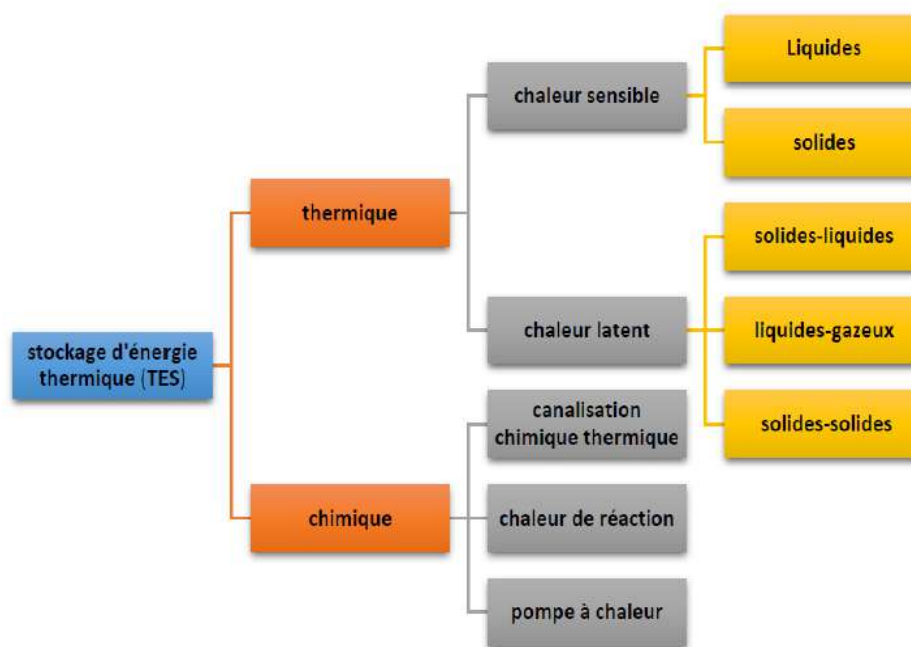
stockage d'énergie thermique (TES)

thermique

chaleur sensible

Liquides

solides

chaleur latent

solides-liquides

liquides-gazeux

solides-solides

chimique

canalisation chimique thermique

chaleur de réaction

pompe à chaleur